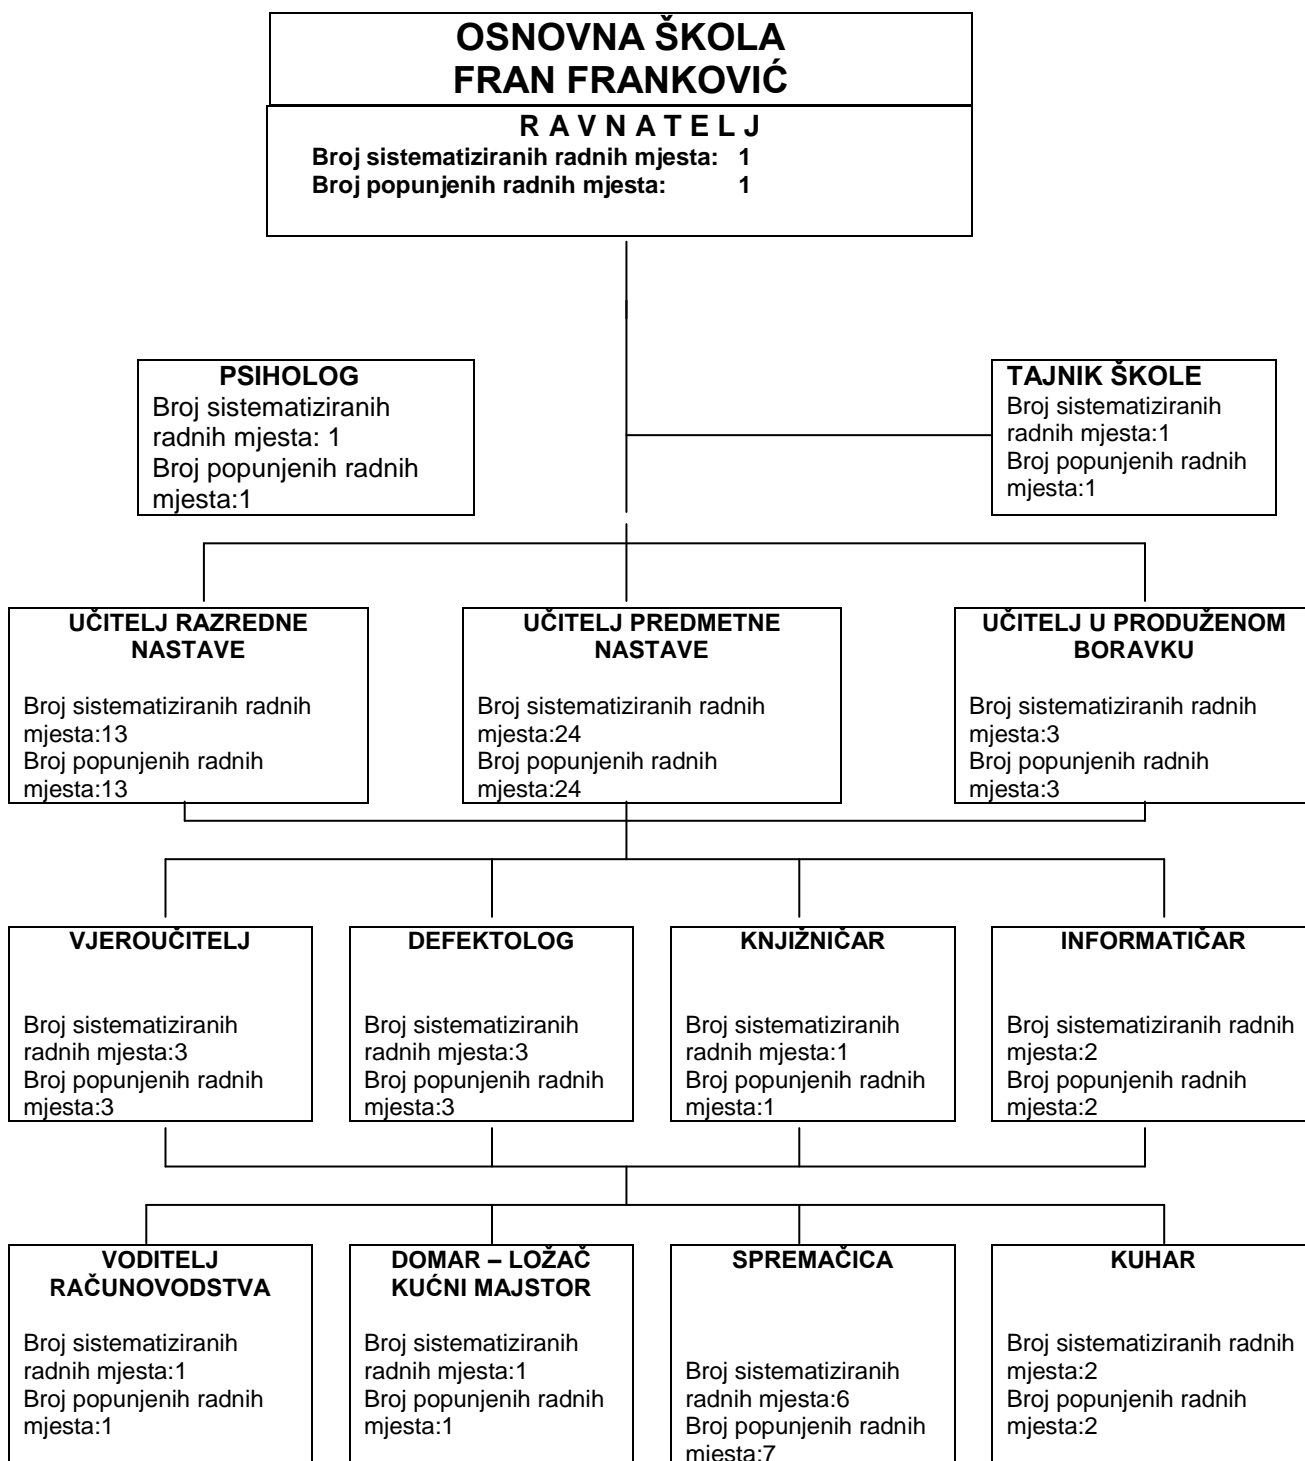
OSNOVNA ŠKOLA
FRAN FRANKOVIĆ

R A V N A T E L J
Broj sistematiziranih radnih mjesta: 1
Broj popunjenih radnih mjesta: 1

PSIHOLOG
Broj sistematiziranih radnih mjesta: 1
Broj popunjenih radnih mjesta:1

TAJNIK ŠKOLE
Broj sistematiziranih radnih mjesta:1
Broj popunjenih radnih mjesta:1

UČITELJ RAZREDNE NASTAVE

Broj sistematiziranih radnih mjesta:13
Broj popunjenih radnih mjesta:13

UČITELJ PREDMETNE NASTAVE

Broj sistematiziranih radnih mjesta:24
Broj popunjenih radnih mjesta:24

UČITELJ U PRODUŽENOM BORAVKU

Broj sistematiziranih radnih mjesta:3
Broj popunjenih radnih mjesta:3

VJEROUČITELJ

Broj sistematiziranih radnih mjesta:3
Broj popunjenih radnih mjesta:3

DEFEKTOLOG

Broj sistematiziranih radnih mjesta:3
Broj popunjenih radnih mjesta:3

KNJIŽNIČAR

Broj sistematiziranih radnih mjesta:1
Broj popunjenih radnih mjesta:1

INFORMATIČAR

Broj sistematiziranih radnih mjesta:2
Broj popunjenih radnih mjesta:2

VODITELJ RAČUNOVODSTVA

Broj sistematiziranih radnih mjesta:1
Broj popunjenih radnih mjesta:1

DOMAR – LOŽAČ KUĆNI MAJSTOR

Broj sistematiziranih radnih mjesta:1
Broj popunjenih radnih mjesta:1

SPREMAČICA

Broj sistematiziranih radnih mjesta:6
Broj popunjenih radnih mjesta:7

KUHAR

Broj sistematiziranih radnih mjesta:2
Broj popunjenih radnih mjesta:2